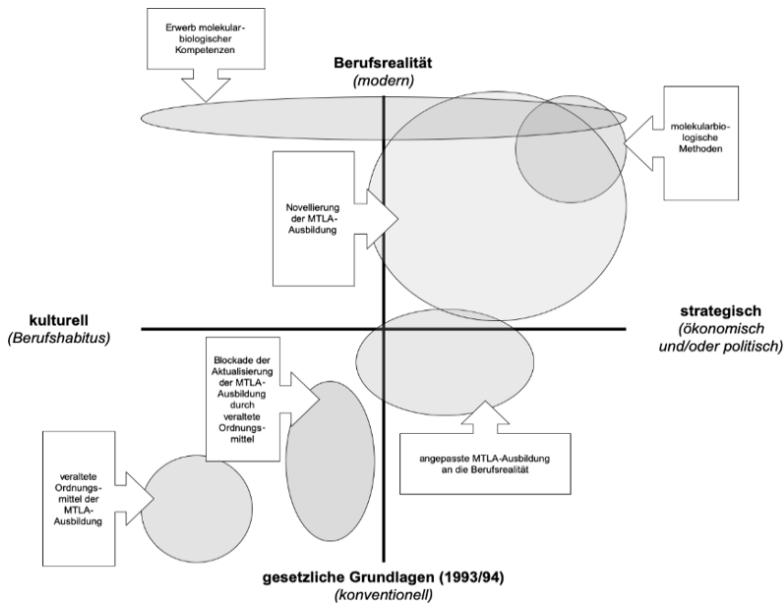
Erwerb molekularbiologischer Kompetenzen

Berufsrealität
(modern)

molekularbiologische Methoden

Novellierung der MTLA-Ausbildung

kulturell
(Berufshabitus)

strategisch
(ökonomisch und/oder politisch)

Blockade der Aktualisierung der MTLA-Ausbildung durch veraltete Ordnungsmittel

veraltete Ordnungsmittel der MTLA-Ausbildung

angepasste MTLA-Ausbildung an die Berufsrealität

gesetzliche Grundlagen (1993/94)
(konventionell)